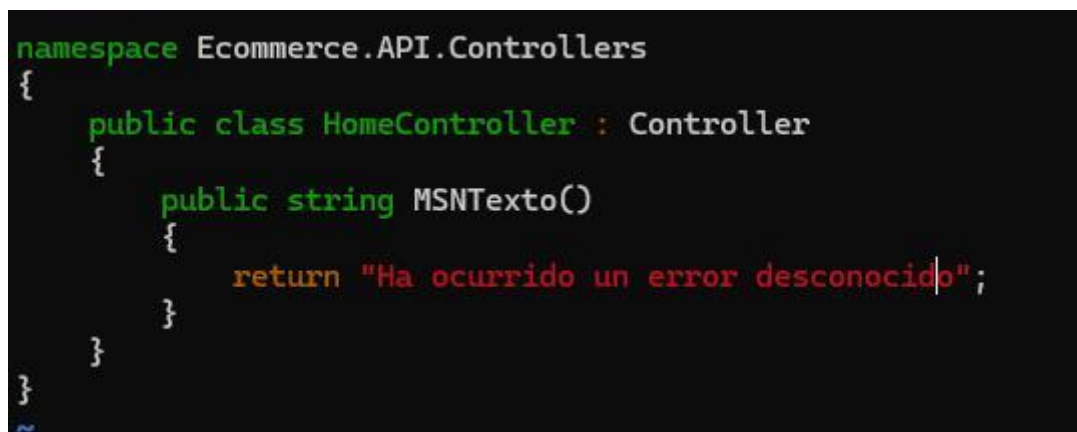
namespace Ecommerce.API.Controllers
{
    public class HomeController : Controller
    {
        public string MSNTexto()
        {
            return "Ha ocurrido un error desconocido";
        }
    }
}